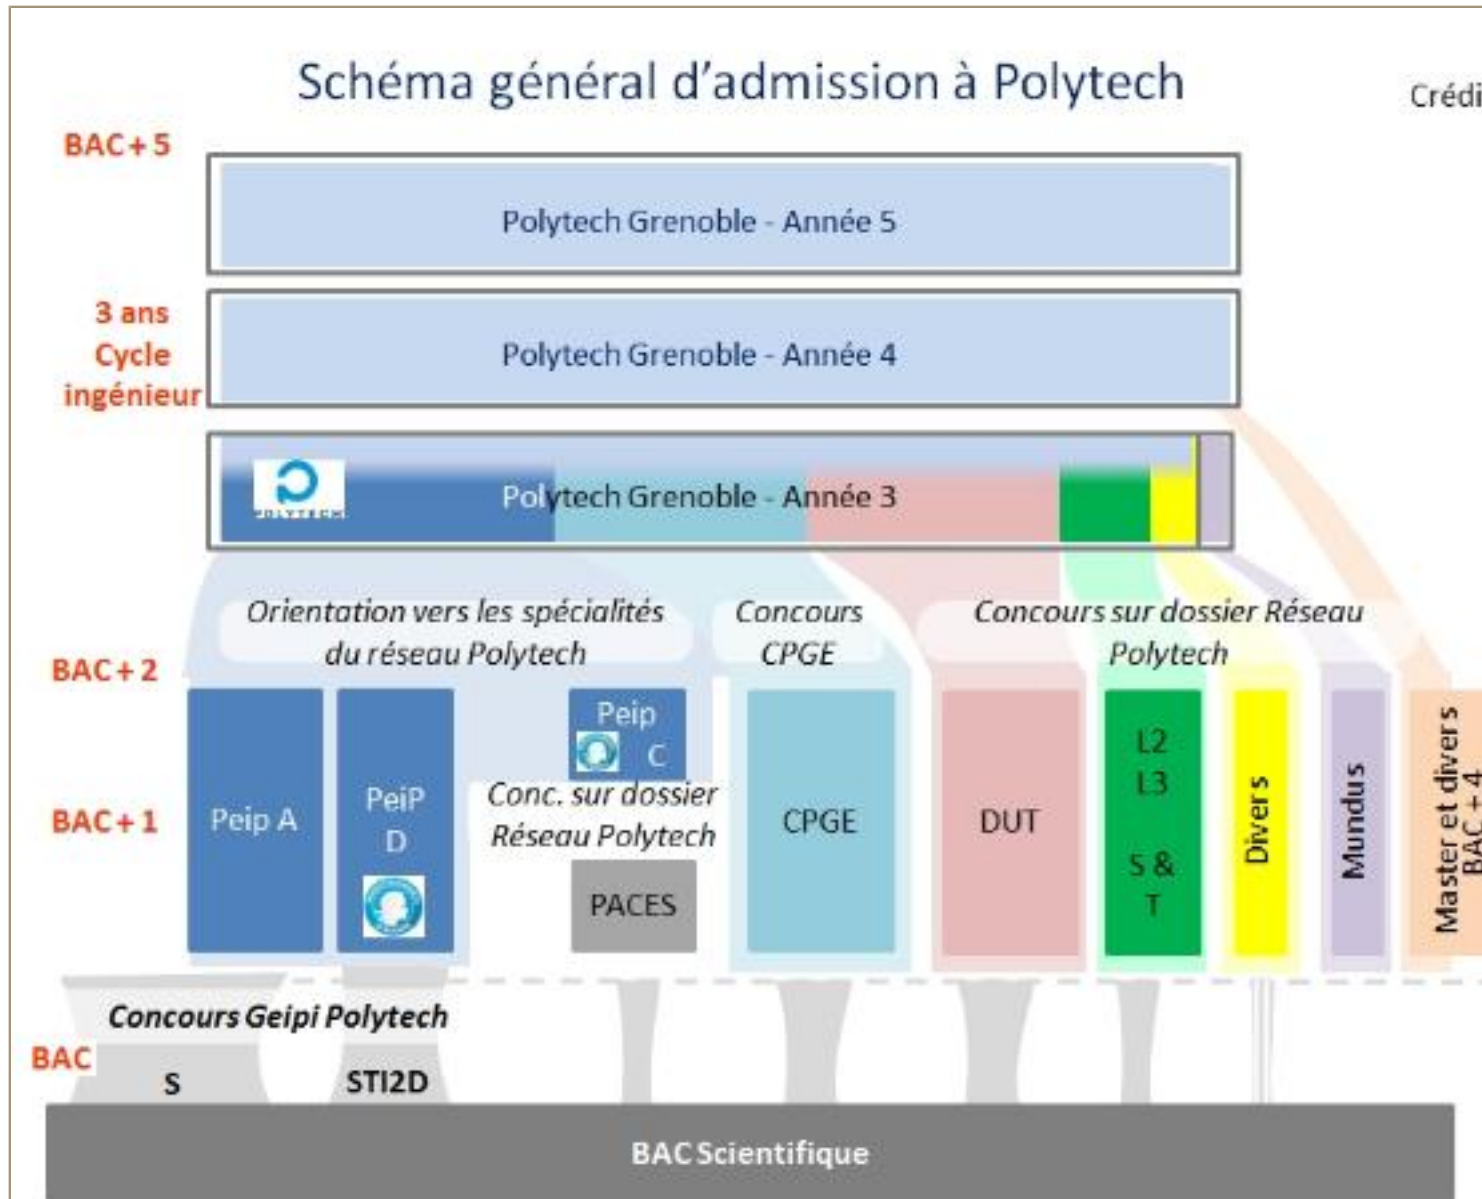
Schéma général d'admission à Polytech

Crédi

BAC+5

Polytech Grenoble - Année 5

3 ans Cycle ingénieur

Polytech Grenoble - Année 4

POLYTECH

Polytech Grenoble - Année 3

Orientation vers les spécialités du réseau Polytech

Concours CPGE

Concours sur dossier Réseau Polytech

BAC+2

BAC+1

Peip A

PeiP D

Peip C

Conc. sur dossier Réseau Polytech

PACES

CPGE

DUT

L2 L3 S & T

Divers

Mundus

Master et divers BAC+4

Concours Geipi Polytech

BAC

S

STI2D

BAC Scientifique